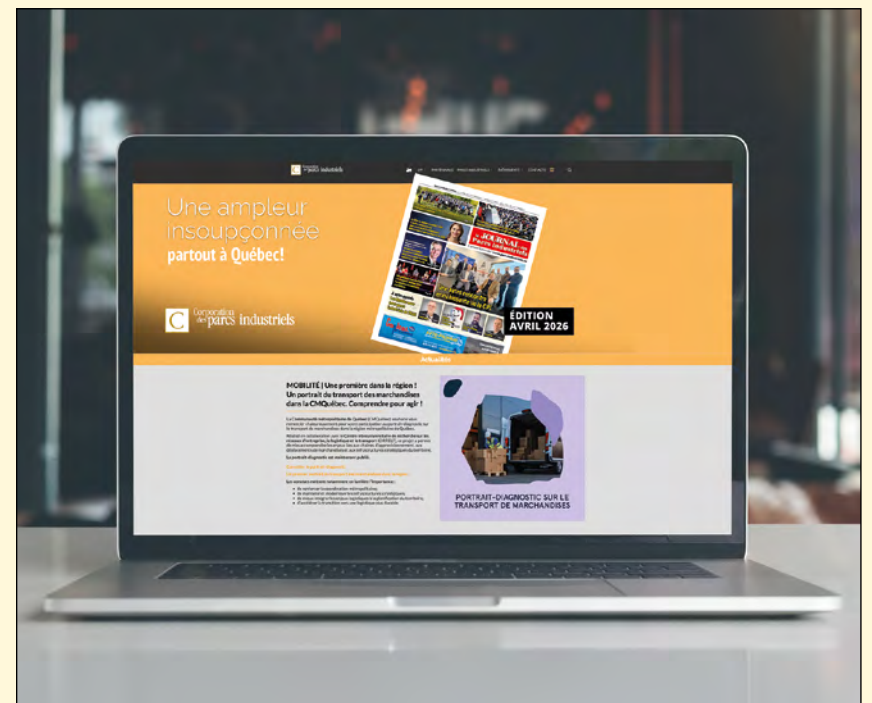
Corporation des parcs industriels

Une ampleur insoupçonnée partout à Québec!

JOURNAL des Parcs industriels

ÉDITION AVRIL 2026

C Corporation des parcs industriels

Actualités

MOBILITÉ | Une première dans la région ! Un portrait du transport des marchandises dans la CMQuébec. Comprendre pour agir !

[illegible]

Le portrait diagnostic est maintenant public.

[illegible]

PORTRAIT-DIAGNOSTIC SUR LE TRANSPORT DE MARCHANDISES